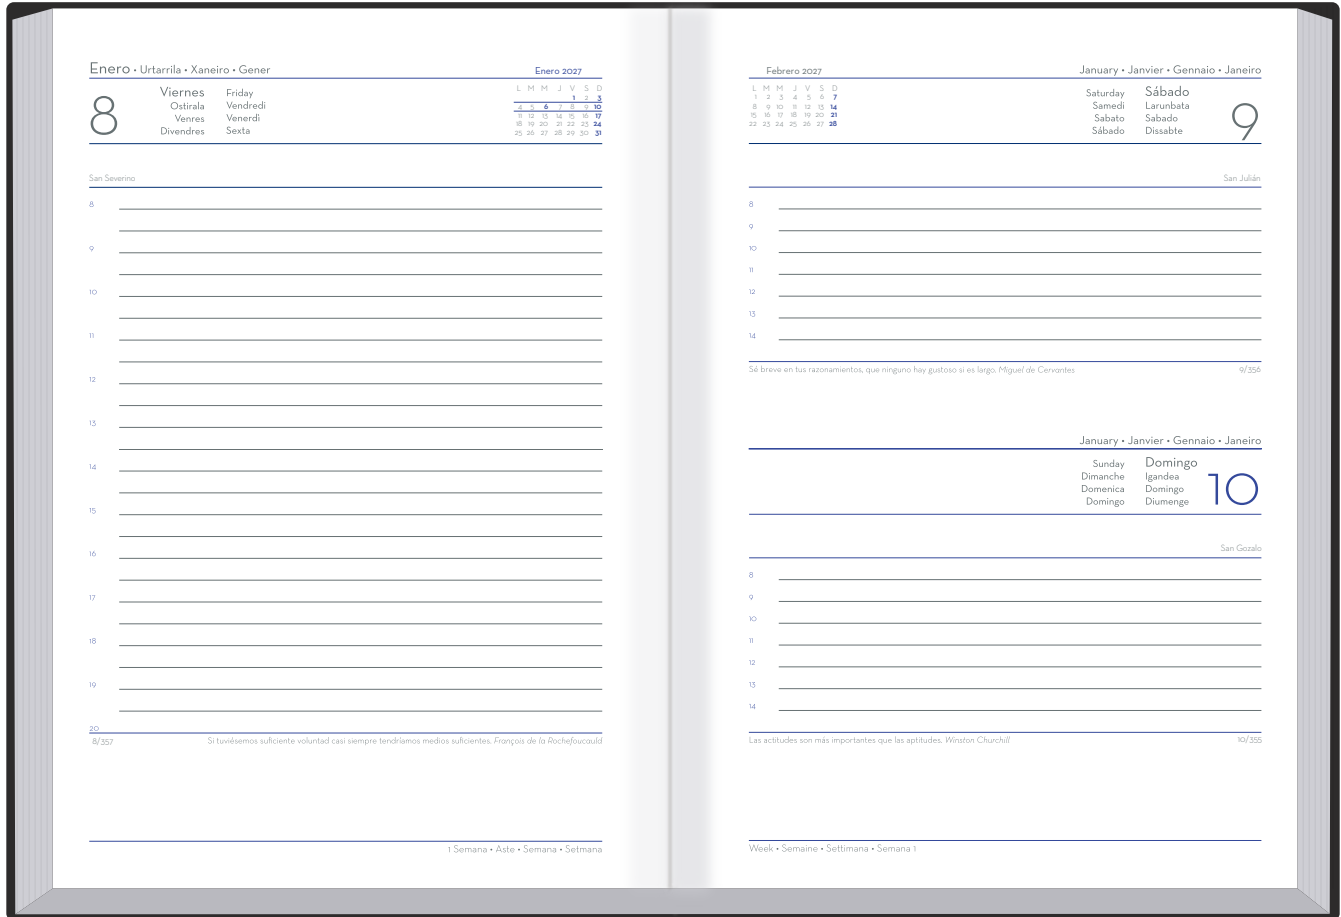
Enero • Urtarrila • Xaneiro • Gener

Enero 2027

| L | M | M | J | V | S | D |
|---|---|---|---|---|---|---|
| | | | | 1 | 2 | 3 |
| 4 | 5 | 6 | 7 | 8 | 9 | 10 |
| 11 | 12 | 13 | 14 | 15 | 16 | 17 |
| 18 | 19 | 20 | 21 | 22 | 23 | 24 |
| 25 | 26 | 27 | 28 | 29 | 30 | 31 |

8
Viernes Friday
Ostirala Vendredi
Venres Venerdì
Divendres Sexta

San Severino

8
9
10
11
12
13
14
15
16
17
18
19
20

8/357 Si tuviésemos suficiente voluntad casi siempre tendríamos medios suficientes. François de la Rochefoucauld

1 Semana • Aste • Semana • Setmana

Febrero 2027

| L | M | M | J | V | S | D |
|---|---|---|---|---|---|---|
| 1 | 2 | 3 | 4 | 5 | 6 | 7 |
| 8 | 9 | 10 | 11 | 12 | 13 | 14 |
| 15 | 16 | 17 | 18 | 19 | 20 | 21 |
| 22 | 23 | 24 | 25 | 26 | 27 | 28 |

January • Janvier • Gennaio • Janeiro

Saturday Sábado
Samedi Larunbata
Sabato Sabado
Sábado Dissabte
9

San Julián

8
9
10
11
12
13
14

Sé breve en tus razonamientos, que ninguno hay gustoso si es largo. Miguel de Cervantes 9/356

January • Janvier • Gennaio • Janeiro

Sunday Domingo
Dimanche Igandea
Domenica Domingo
Domingo Diumenge
10

San Gozalo

8
9
10
11
12
13
14

Las actitudes son más importantes que las aptitudes. Winston Churchill 10/355

Week • Semaine • Settimana • Semana 1